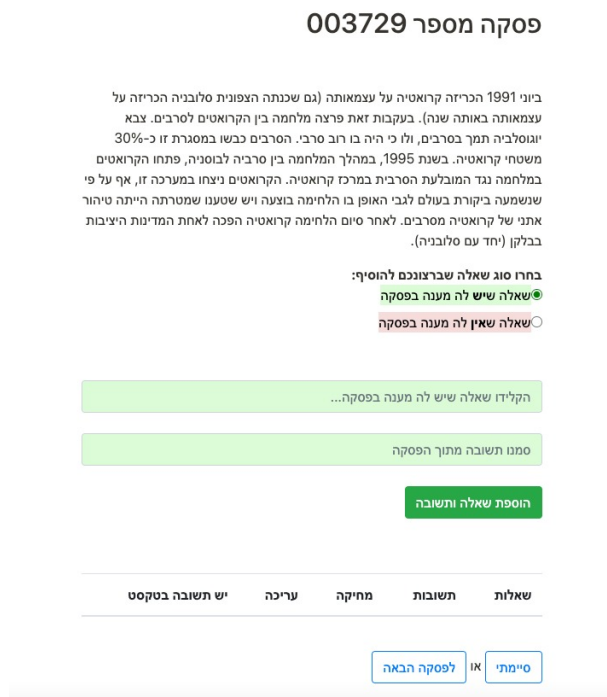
פסקה מספר 003729

ביוני 1991 הכריזה קרואטיה על עצמאותה (גם שכנתה הצפונית סלובניה הכריזה על עצמאותה באותה שנה). בעקבות זאת פרצה מלחמה בין הקרואטים לסרבים. צבא יוגוסלביה תמך בסרבים, ולו כי היה בו רוב סרבי. הסרבים כבשו במסגרת זו כ-30% משטחי קרואטיה. בשנת 1995, במהלך המלחמה בין סרביה לבוסניה, פתחו הקרואטים במלחמה נגד המובלעת הסרבית במרכז קרואטיה. הקרואטים ניצחו במערכה זו, אף על פי שנשמעה ביקורת בעולם לגבי האופן בו הלחימה בוצעה ויש שטענו שמטרתה הייתה טיהור אתני של קרואטיה מסרבים. לאחר סיום הלחימה קרואטיה הפכה לאחת המדינות היציבות בבלקן (יחד עם סלובניה).

בחרו סוג שאלה שברצונכם להוסיף:
שאלה שיש לה מענה בפסקה
שאלה שאין לה מענה בפסקה

הקלידו שאלה שיש לה מענה בפסקה...

סמנו תשובה מתוך הפסקה

הוספת שאלה ותשובה

| שאלות | תשובות | מחיקה | עריכה | יש תשובה בטקסט |
|---|---|---|---|---|

סיימתי או לפסקה הבאה